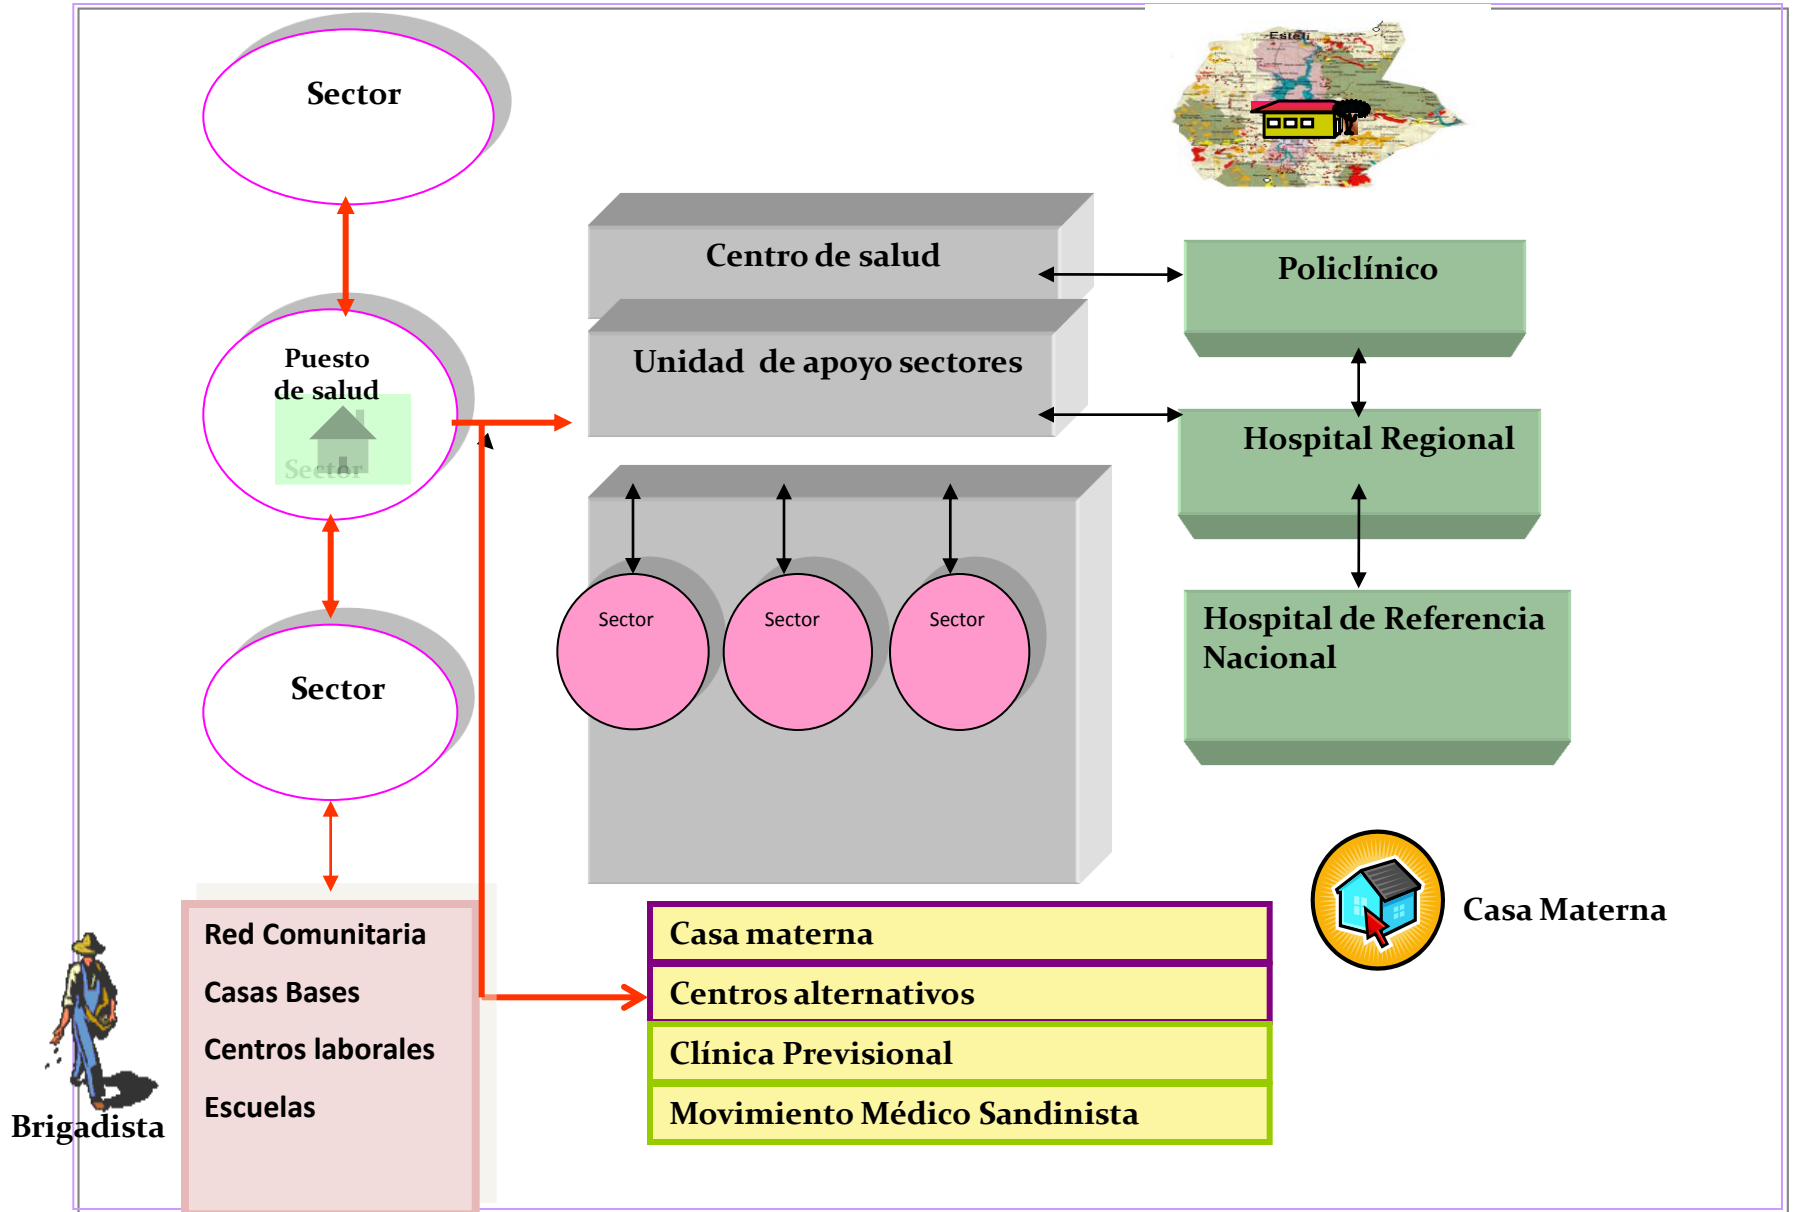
Sector

Puesto de salud

Sector

Sector

Estelí

Centro de salud

Unidad de apoyo sectores

Sector

Sector

Sector

Policlínico

Hospital Regional

Hospital de Referencia Nacional

Casa Materna

Red Comunitaria

Casas Bases

Centros laborales

Escuelas

Brigadista

Casa materna

Centros alternativos

Clínica Previsional

Movimiento Médico Sandinista